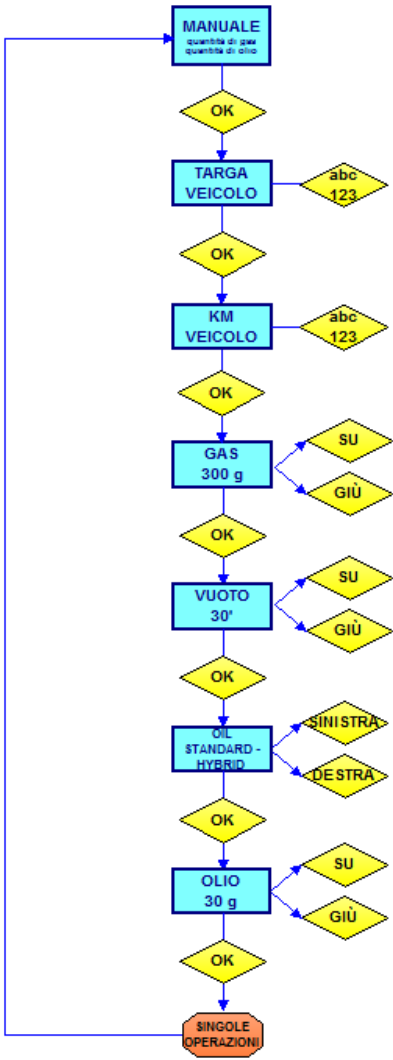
MANUALE
quantità di gas
quantità di olio

OK

TARGA VEICOLO

abc 123

OK

KM VEICOLO

abc 123

OK

GAS 300 g

SU

GIÙ

OK

VUOTO 30'

SU

GIÙ

OK

OIL STANDARD - HYBRID

SINISTRA

DESTRA

OK

OLIO 30 g

SU

GIÙ

OK

SINGOLE OPERAZIONI